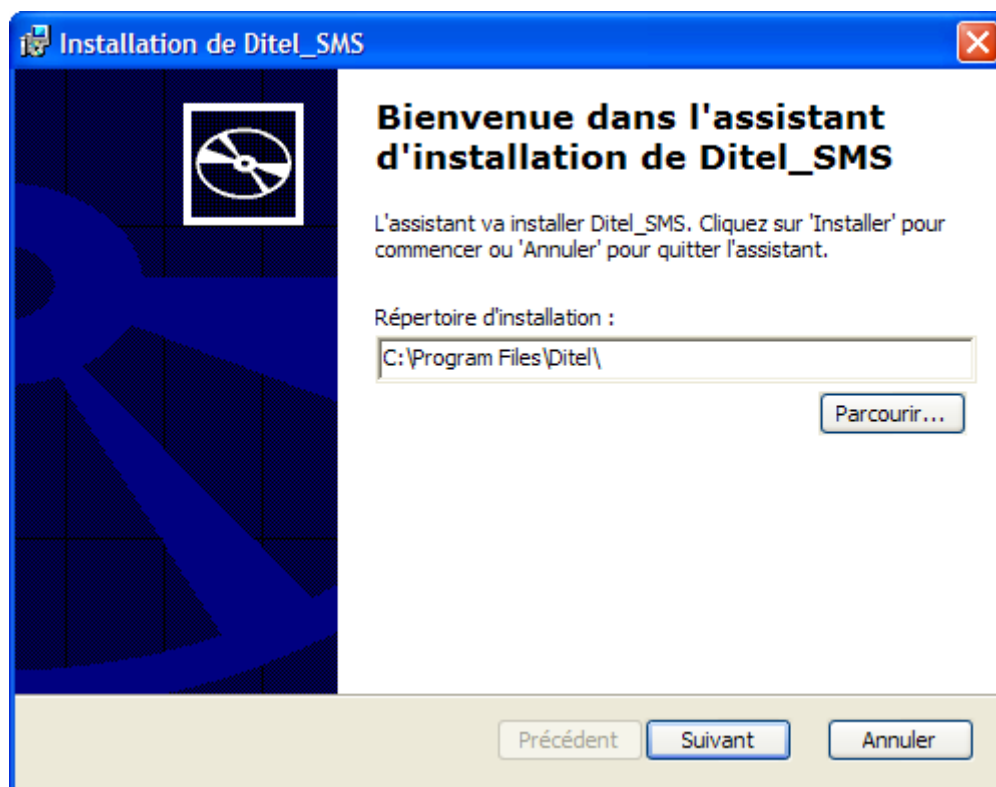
Installation de Ditel_SMS

Bienvenue dans l'assistant d'installation de Ditel_SMS

L'assistant va installer Ditel_SMS. Cliquez sur 'Installer' pour commencer ou 'Annuler' pour quitter l'assistant.

Répertoire d'installation :

C:\Program Files\Ditel\

Parcourir...

Précédent

Suivant

Annuler